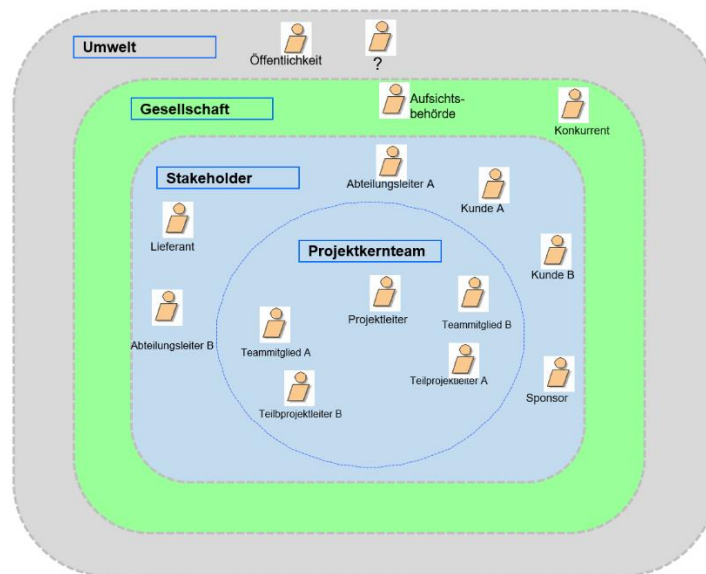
Umwelt

Öffentlichkeit

?

Gesellschaft

Aufsichtsbehörde

Konkurrent

Stakeholder

Abteilungsleiter A

Kunde A

Lieferant

Projektkernteam

Kunde B

Projektleiter

Teammitglied B

Abteilungsleiter B

Teammitglied A

Teilprojektleiter A

Sponsor

Teilbprojektleiter B